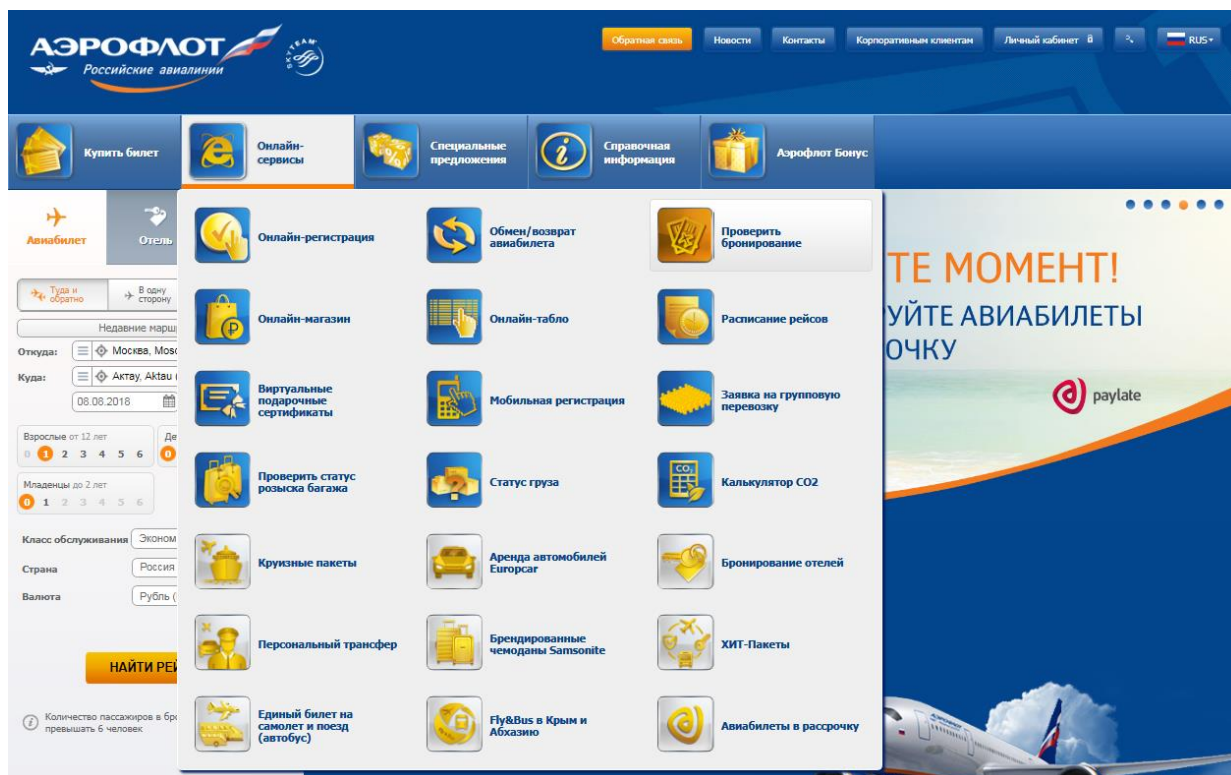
АЭРОФЛОТ
Российские авиалинии
SKYTEAM

Обратная связь | Новости | Контакты | Корпоративным клиентам | Личный кабинет | RUS

Купить билет | Онлайн-сервисы | Специальные предложения | Справочная информация | Аэрофлот Бонус

Авиабилет | Отель

Туда и обратно | В одну сторону
Недавние марш
Откуда: Москва, Mos
Куда: Актау, Aktau
08.08.2018
Взрослые от 12 лет
0 1 2 3 4 5 6
Де
0
Младенцы до 2 лет
0 1 2 3 4 5 6
Класс обслуживания Эконом
Страна Россия
Валюта Рубль (
НАЙТИ РЕЙ
Количество пассажиров в бро превышать 6 человек

Онлайн-регистрация
Обмен/возврат авиабилета
Проверить бронирование
Онлайн-магазин
Онлайн-табло
Расписание рейсов
Виртуальные подарочные сертификаты
Мобильная регистрация
Заявка на групповую перевозку
Проверить статус розыска багажа
Статус груза
Калькулятор CO2
Круизные пакеты
Аренда автомобилей Europcar
Бронирование отелей
Персональный трансфер
Брендированные чемоданы Samsonite
ХИТ-Пакеты
Единый билет на самолет и поезд (автобус)
Fly&Bus в Крым и Абхазию
Авиабилеты в рассрочку

ТЕ МОМЕНТ!
УЙТЕ АВИАБИЛЕТЫ
ОЧКУ
paylate